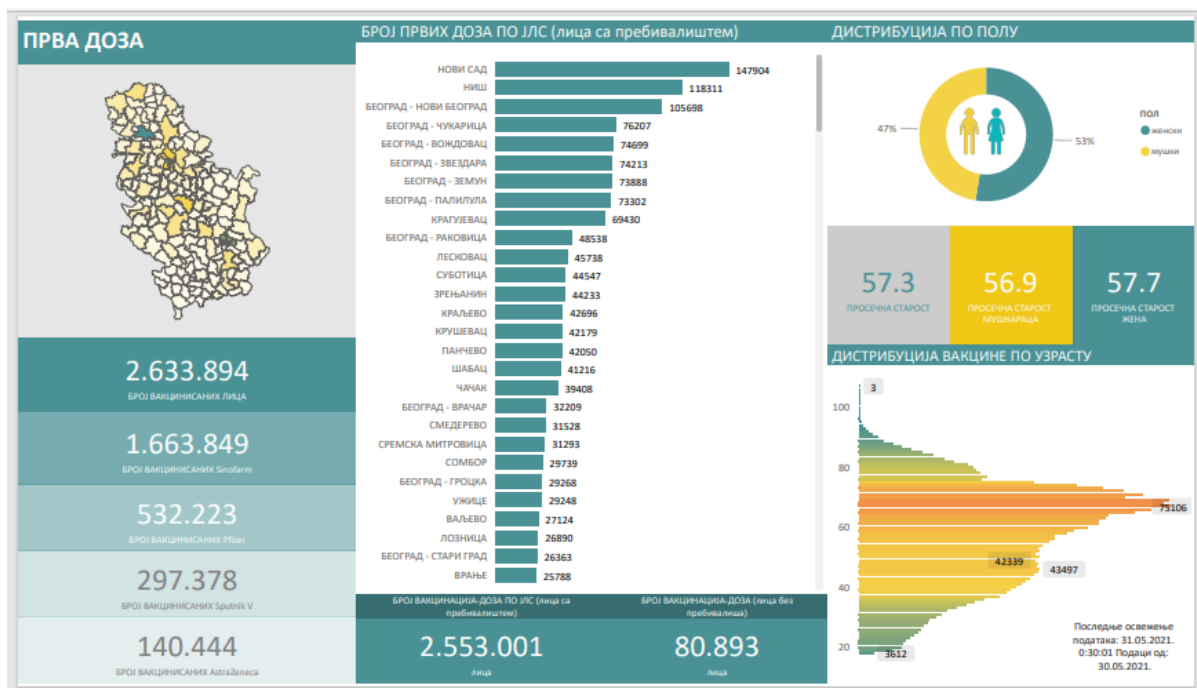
ПРВА ДОЗА

2.633.894
БРОЈ ВАКЦИНИСАНИХ ЛИЦА

1.663.849
БРОЈ ВАКЦИНИСАНИХ Sinofarm

532.223
БРОЈ ВАКЦИНИСАНИХ Pfizer

297.378
БРОЈ ВАКЦИНИСАНИХ Sputnik V

140.444
БРОЈ ВАКЦИНИСАНИХ AstraZeneca

БРОЈ ПРВИХ ДОЗА ПО ЈЛС (лица са пребивалиштем)

| | |
|---|---|
| НОВИ САД | 147904 |
| НИШ | 118311 |
| БЕОГРАД - НОВИ БЕОГРАД | 105698 |
| БЕОГРАД - ЧУКАРИЦА | 76207 |
| БЕОГРАД - ВОЖДОВАЦ | 74699 |
| БЕОГРАД - ЗВЕЗДАРА | 74213 |
| БЕОГРАД - ЗЕМУН | 73888 |
| БЕОГРАД - ПАЛИЛУЛА | 73302 |
| КРАГУЈЕВАЦ | 69430 |
| БЕОГРАД - РАКОВИЦА | 48538 |
| ЛЕСКОВАЦ | 45738 |
| СУБОТИЦА | 44547 |
| ЗРЕЊАНИН | 44233 |
| КРАЉЕВО | 42696 |
| КРУШЕВАЦ | 42179 |
| ПАНЧЕВО | 42050 |
| ШАБАЦ | 41216 |
| ЧАЧАК | 39408 |
| БЕОГРАД - ВРАЧАР | 32209 |
| СМЕДЕРЕВО | 31528 |
| СРЕМСКА МИТРОВИЦА | 31293 |
| СОМБОР | 29739 |
| БЕОГРАД - ГРОЦКА | 29268 |
| УЖИЦЕ | 29248 |
| ВАЉЕВО | 27124 |
| ЛОЗНИЦА | 26890 |
| БЕОГРАД - СТАРИ ГРАД | 26363 |
| ВРАЊЕ | 25788 |

БРОЈ ВАКЦИНАЦИЈА-ДОЗА ПО ЈЛС (лица са пребивалиштем)
2.553.001
лица

БРОЈ ВАКЦИНАЦИЈА-ДОЗА (лица без пребивалишта)
80.893
лица

ДИСТРИБУЦИЈА ПО ПОЛУ
47%
53%
пол
женски
мушки

57.3
ПРОСЕЧНА СТАРОСТ

56.9
ПРОСЕЧНА СТАРОСТ МУШКАРАЦА

57.7
ПРОСЕЧНА СТАРОСТ ЖЕНА

ДИСТРИБУЦИЈА ВАКЦИНЕ ПО УЗРАСТУ
3
100
80
60
40
20
75106
42339
43497
3612

Последње освежење података: 31.05.2021. 0:30:01 Подаци од: 30.05.2021.